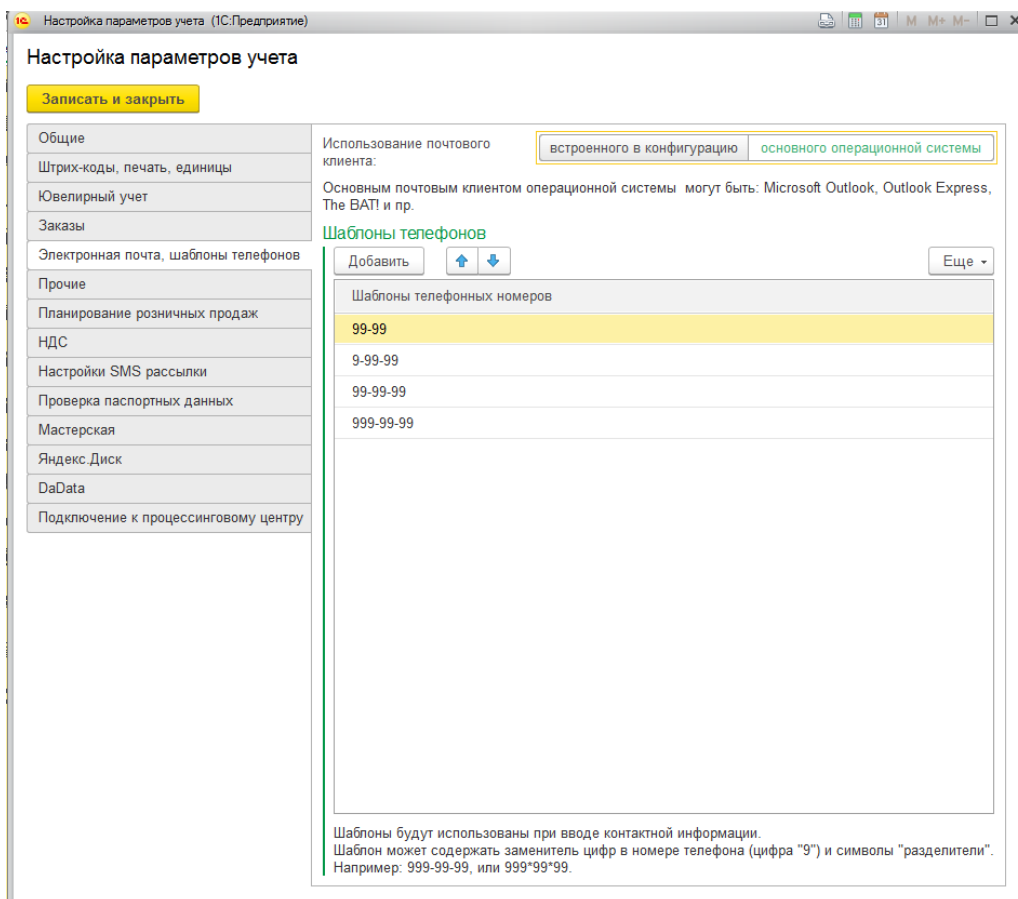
1С Настройка параметров учета (1С:Предприятие)

M M+ M-

Настройка параметров учета

Записать и закрыть

Общие
Штрих-коды, печать, единицы
Ювелирный учет
Заказы
Электронная почта, шаблоны телефонов
Прочие
Планирование розничных продаж
НДС
Настройки SMS рассылки
Проверка паспортных данных
Мастерская
Яндекс.Диск
DaData
Подключение к процессинговому центру

Использование почтового клиента:

встроенного в конфигурацию | основного операционной системы

Основным почтовым клиентом операционной системы могут быть: Microsoft Outlook, Outlook Express, The BAT! и пр.

Шаблоны телефонов

Добавить

Еще

| Шаблоны телефонных номеров |
|---|
| 99-99 |
| 9-99-99 |
| 99-99-99 |
| 999-99-99 |

Шаблоны будут использованы при вводе контактной информации.
Шаблон может содержать заменитель цифр в номере телефона (цифра "9") и символы "разделители".
Например: 999-99-99, или 999*99*99.